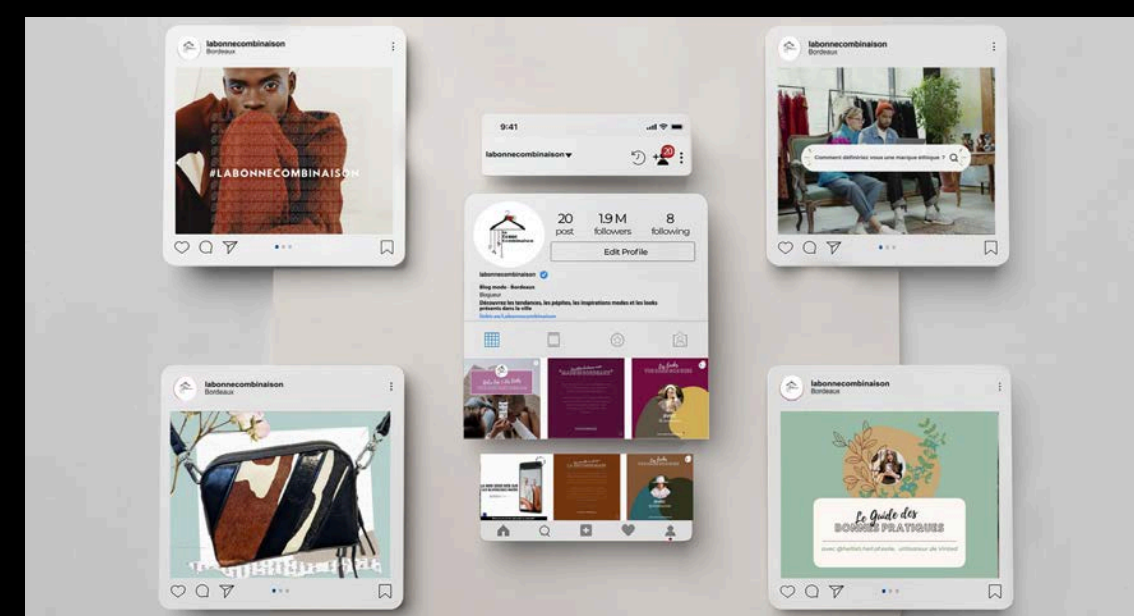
labonnecombinaison
Bordeaux

#LABONNECOMBINAISON

9:41

labonnecombinaison

20

20 post
1.9 M followers
8 following

Edit Profile

labonnecombinaison

Blog mode · Bordeaux
Blogueur
Découvrez les tendances, les pépites, les inspirations modes et les looks présents dans la ville
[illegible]

labonnecombinaison
Bordeaux

Comment définiriez vous une marque éthique ?

labonnecombinaison
Bordeaux

labonnecombinaison
Bordeaux

Le Guide des BONNES PRATIQUES

avec @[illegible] utilisateur de Vinted